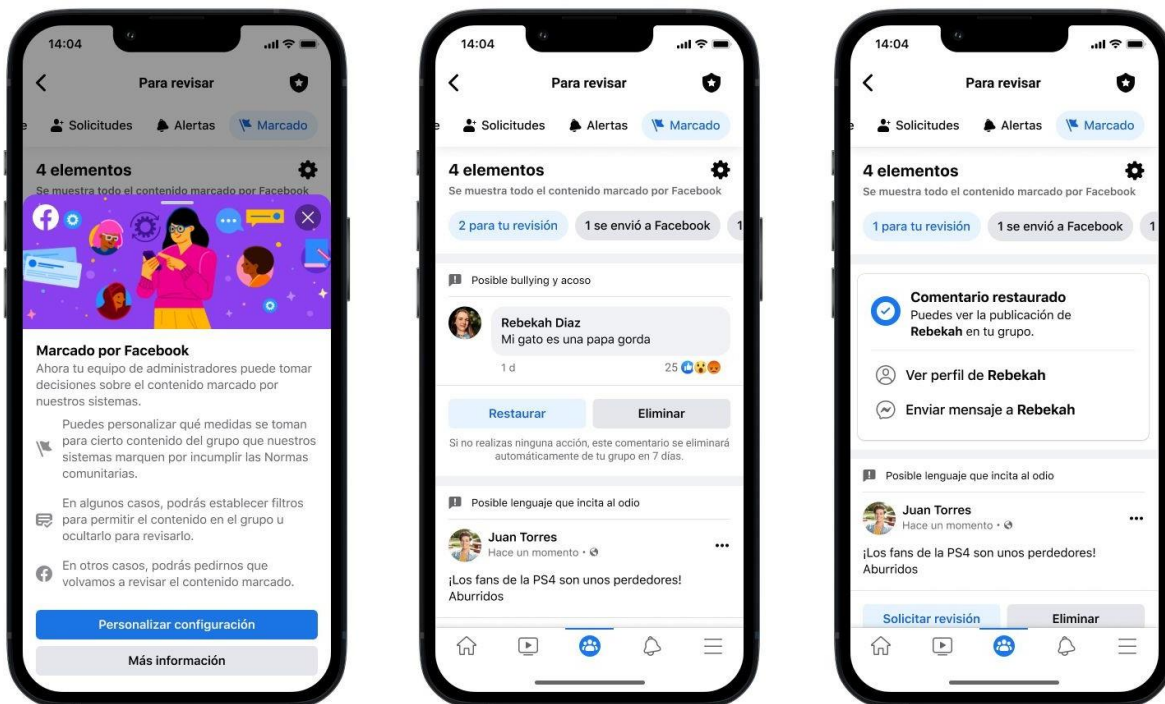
14:04

Para revisar

Solicitudes Alertas Marcado

4 elementos

Se muestra todo el contenido marcado por Facebook

Marcado por Facebook

Ahora tu equipo de administradores puede tomar decisiones sobre el contenido marcado por nuestros sistemas.

Puedes personalizar qué medidas se toman para cierto contenido del grupo que nuestros sistemas marquen por incumplir las Normas comunitarias.

En algunos casos, podrás establecer filtros para permitir el contenido en el grupo u ocultarlo para revisarlo.

En otros casos, podrás pedirnos que volvamos a revisar el contenido marcado.

Personalizar configuración

Más información

14:04

Para revisar

Solicitudes Alertas Marcado

4 elementos

Se muestra todo el contenido marcado por Facebook

2 para tu revisión 1 se envió a Facebook 1

Posible bullying y acoso

Rebekah Diaz
Mi gato es una papa gorda

1 d 25

Restaurar Eliminar

Si no realizas ninguna acción, este comentario se eliminará automáticamente de tu grupo en 7 días.

Posible lenguaje que incita al odio

Juan Torres
Hace un momento ·

¡Los fans de la PS4 son unos perdedores! Aburridos

14:04

Para revisar

Solicitudes Alertas Marcado

4 elementos

Se muestra todo el contenido marcado por Facebook

1 para tu revisión 1 se envió a Facebook 1

Comentario restaurado
Puedes ver la publicación de Rebekah en tu grupo.

Ver perfil de Rebekah

Enviar mensaje a Rebekah

Posible lenguaje que incita al odio

Juan Torres
Hace un momento ·

¡Los fans de la PS4 son unos perdedores! Aburridos

Solicitar revisión Eliminar